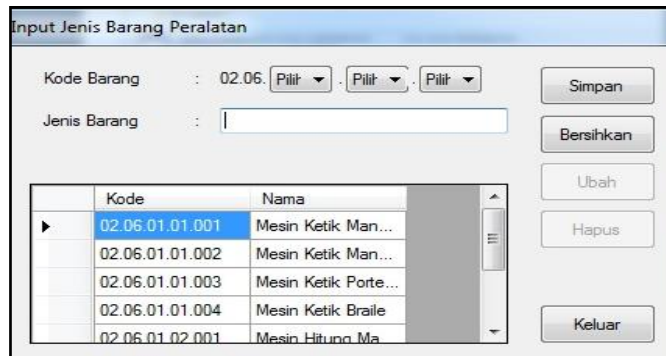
Input Jenis Barang Peralatan

Kode Barang : 02.06. Pilih . Pilih . Pilih

Jenis Barang :

Simpan

Bersihkan

Ubah

Hapus

Keluar

| | Kode | Nama |
|---|---|---|
| ▸ | 02.06.01.01.001 | Mesin Ketik Man... |
| | 02.06.01.01.002 | Mesin Ketik Man... |
| | 02.06.01.01.003 | Mesin Ketik Porte... |
| | 02.06.01.01.004 | Mesin Ketik Braile |
| | 02.06.01.02.001 | Mesin Hitung Ma... |